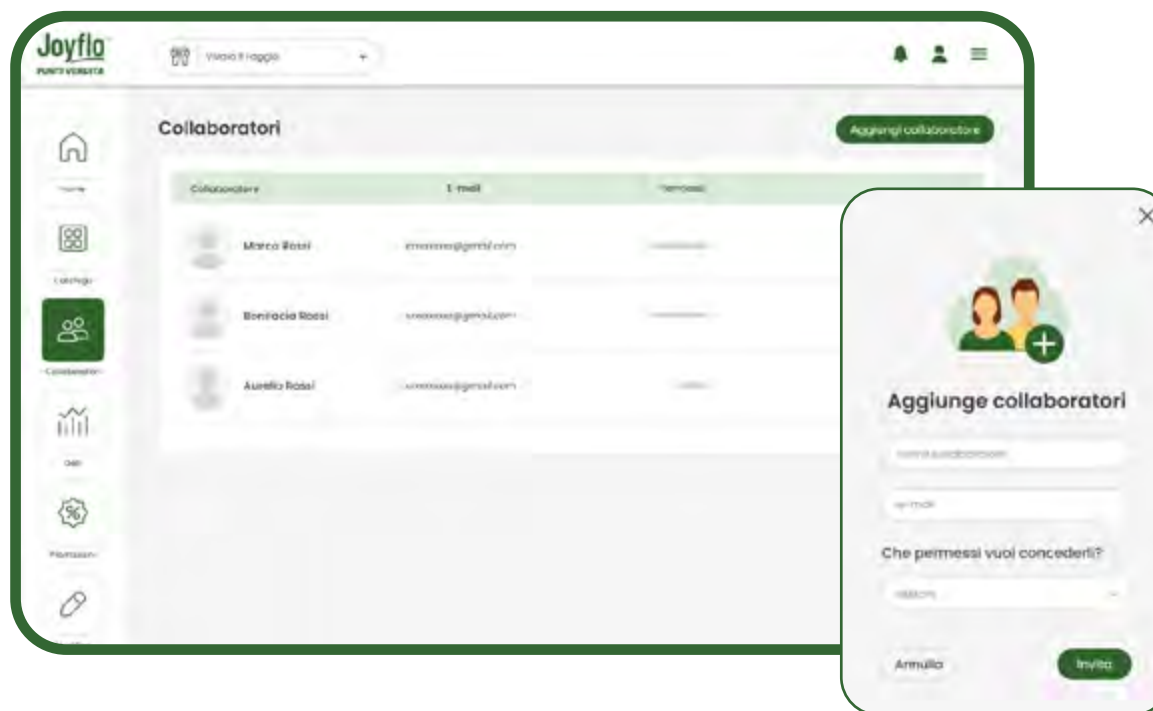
Joyflo
PUNTI VENDITA

Viaggio il raggio

Collaboratori

Aggiungi collaboratore

Home

Catalogo

Collaboratori

Dati

Promozioni

| Collaboratore | E-mail | Permessi |
|---|---|---|
| Marco Rossi | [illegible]@gmail.com | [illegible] |
| Bonifacio Rossi | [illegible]@gmail.com | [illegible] |
| Aurelio Rossi | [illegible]@gmail.com | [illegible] |

Aggiunge collaboratori

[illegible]

e-mail

Che permessi vuoi concederli?

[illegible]

Annulla

Invita